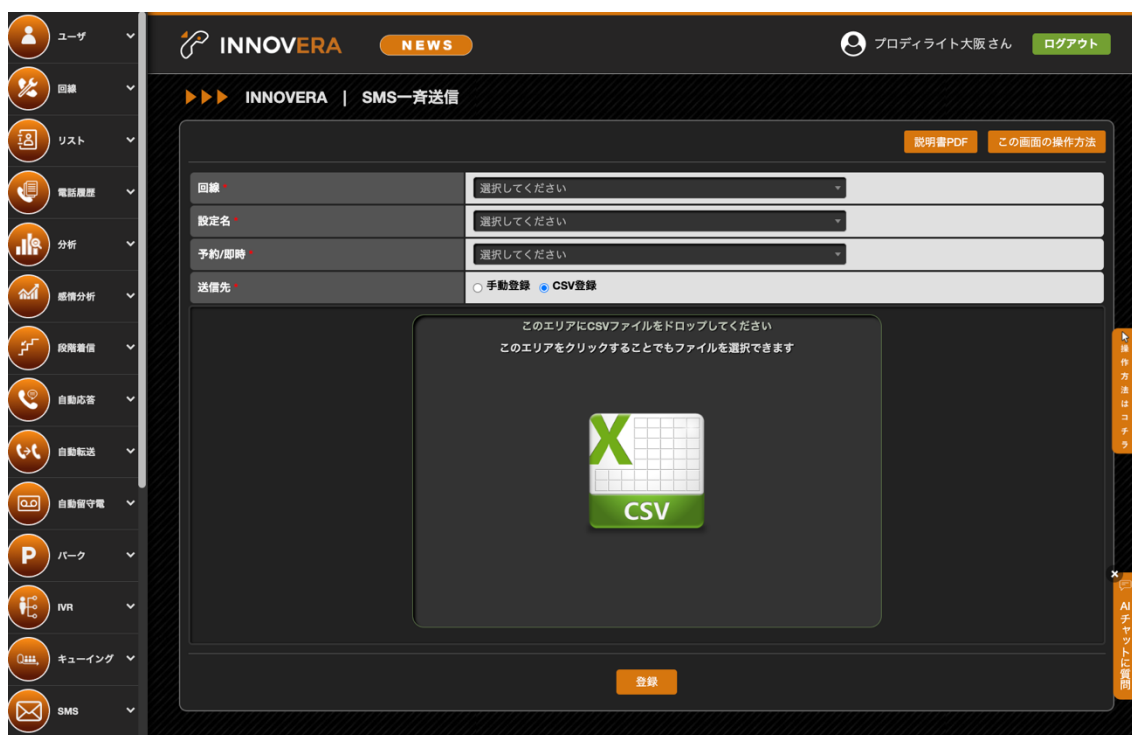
ユーザ
回線
リスト
電話履歴
分析
感情分析
段階着信
自動応答
自動転送
自動留守電
パーク
IVR
キューイング
SMS

INNOVERA NEWS
プロディライト大阪さん ログアウト

INNOVERA | SMS一斉送信

説明書PDF この画面の操作方法

| | |
|---|---|
| 回線 * | 選択してください |
| 設定名 * | 選択してください |
| 予約/即時 * | 選択してください |
| 送信先 * | 手動登録 CSV登録 |

このエリアにCSVファイルをドロップしてください
このエリアをクリックすることでもファイルを選択できます

X
CSV

登録

操作方法はコチラ

AIチャットに質問